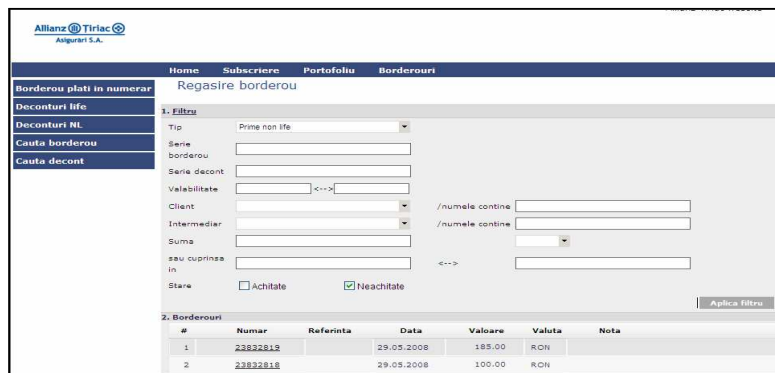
Allianz Tiriac
Asigurări S.A.

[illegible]

Home Subscriere Portofoliu Borderouri

Borderou plati in numerar
Deconturi life
Deconturi NL
Cauta borderou
Cauta decont

Regasire borderou

1. Filtru

Tip Prime non life
Serie borderou
Serie decont
Valabilitate <-->
Client /numele contine
Intermediar /numele contine
Suma
sau cuprinsa in <-->
Stare Achitate Neachitate

Aplica filtru

2. Borderouri

| # | Numar | Referinta | Data | Valoare | Valuta | Nota |
|---|---|---|---|---|---|---|
| 1 | 23832819 | | 29.05.2008 | 185.00 | RON | |
| 2 | 23832818 | | 29.05.2008 | 100.00 | RON | |